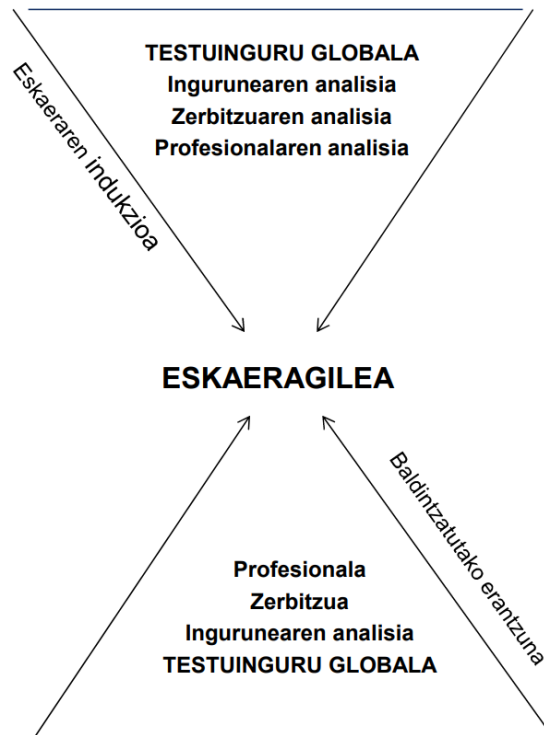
Eskaeraren indukzioa

TESTUINGURU GLOBALA
Ingurunearen analisia
Zerbitzuaren analisia
Profesionalaren analisia

ESKAERAGILEA

Baldintzatutako erantzuna

Profesionala
Zerbitzua
Ingurunearen analisia
TESTUINGURU GLOBALA